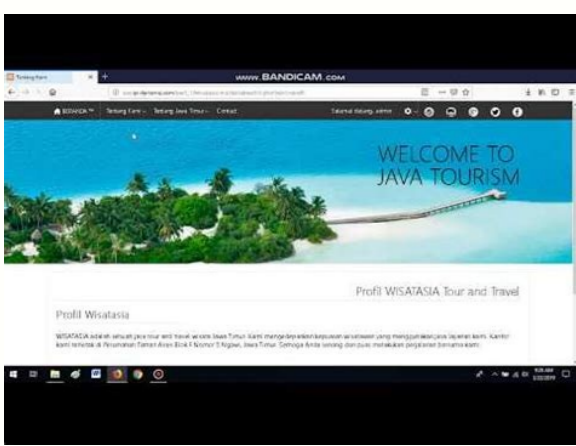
Tentang Kami

www.BANDICAM.com

BERANDA Tentang Kami Tentang Jawa Timur Contact Selamat datang, admin

WELCOME TO JAVA TOURISM

Profil WISATASIA Tour and Travel

Profil Wisatasia

WISATASIA adalah sebuah jasa tour and travel wisata Jawa Timur. Kami mengedepankan kepuasan wisatawan yang menggunakan jasa layanan kami. Kantor kami terletak di Perumahan Taman Asri Blok F Nomor 5 Ngawi, Jawa Timur. Semoga Anda senang dan puas memakai pelayanan bersama kami.